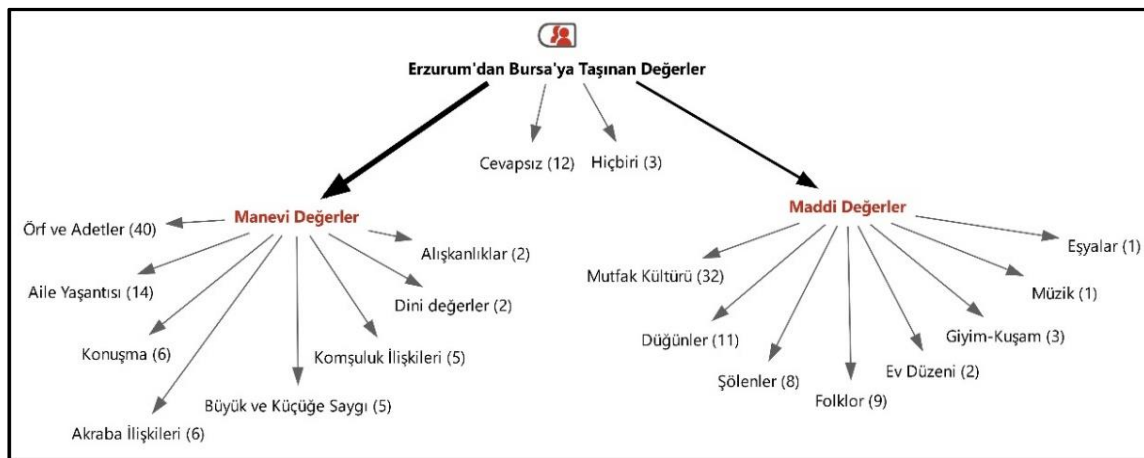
Erzurum'dan Bursa'ya Taşınan Değerler

Cevapsız (12)

Hiçbiri (3)

Manevi Değerler

Örf ve Adetler (40)

Alışkanlıklar (2)

Aile Yaşantısı (14)

Dini değerler (2)

Konuşma (6)

Komşuluk İlişkileri (5)

Büyük ve Küçüğe Saygı (5)

Akraba İlişkileri (6)

Maddi Değerler

Eşyalar (1)

Mutfak Kültürü (32)

Müzik (1)

Düğünler (11)

Giyim-Kuşam (3)

Şölenler (8)

Ev Düzeni (2)

Folklor (9)